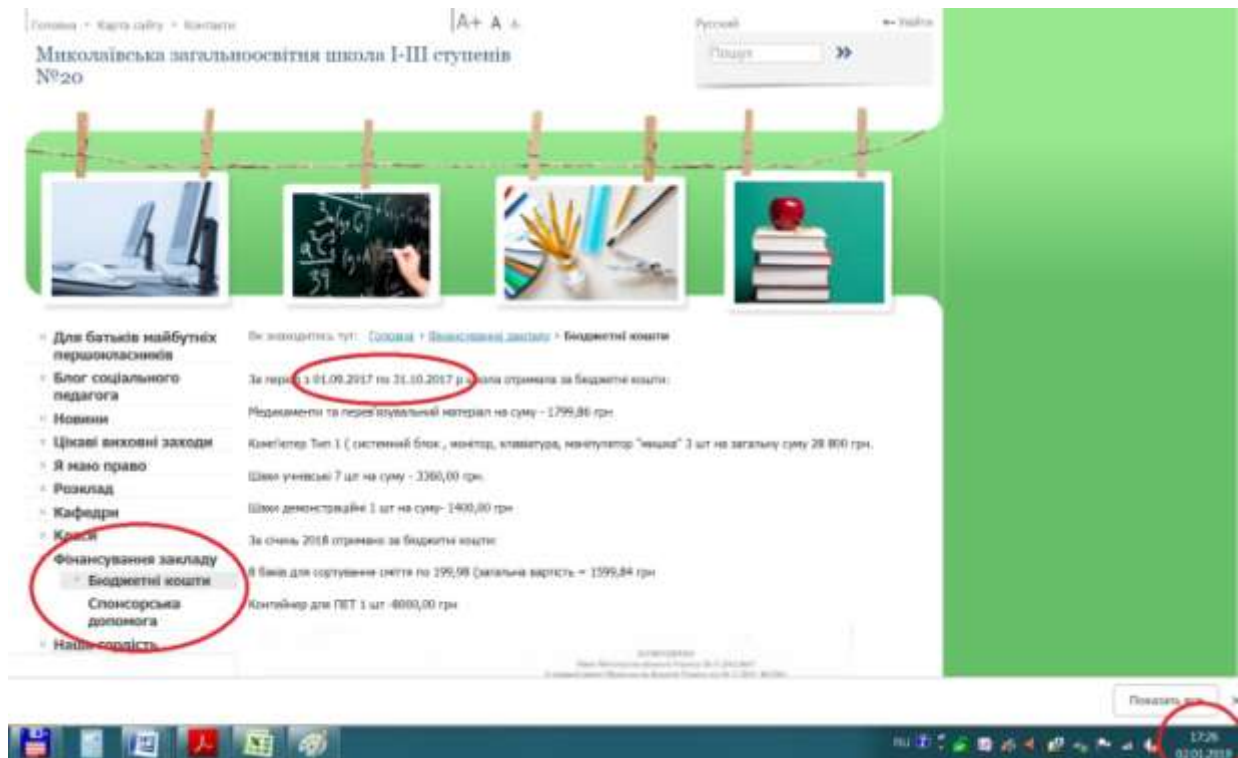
Головна • Карта сайту • Контакти

A+ A A

Русский

Увійти

Миколаївська загальноосвітня школа I-III ступенів №20

Пошук

»

Для батьків майбутніх першокласників

Блог соціального педагога

Новини

Цікаві виховні заходи

Я маю право

Розклад

Кафедри

Класи

Фінансування закладу

Бюджетні кошти

Спонсорська допомога

Наша гордість

Ви знаходитесь тут: Головна • Фінансування закладу • Бюджетні кошти

За період з 01.09.2017 по 31.10.2017 р школа отримала за бюджетні кошти:

Медикаменти та перев'язувальний матеріал на суму - 1799,86 грн

Комп'ютер Тип 1 ( системний блок , монітор, клавіатура, маніпулятор "мишка" 3 шт на загальну суму 28 800 грн.

Шафи учнівські 7 шт на суму - 3360,00 грн.

Шафи демонстраційні 1 шт на суму- 1400,00 грн

За січень 2018 отримано за бюджетні кошти:

8 баків для сортування сміття по 199,98 (загальна вартість = 1599,84 грн

Контейнер для ПЕТ 1 шт -8000,00 грн

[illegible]

Показать все

RU

17:26
02.01.2018